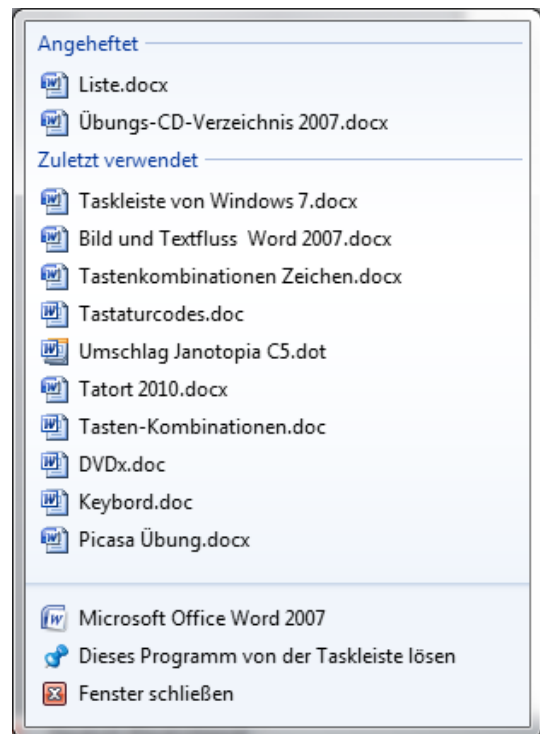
Angeheftet

Liste.docx

Übungs-CD-Verzeichnis 2007.docx

Zuletzt verwendet

Taskleiste von Windows 7.docx

Bild und Textfluss  Word 2007.docx

Tastenkombinationen Zeichen.docx

Tastaturcodes.doc

Umschlag Janotopia C5.dot

Tatort 2010.docx

Tasten-Kombinationen.doc

DVDx.doc

Keybord.doc

Picasa Übung.docx

Microsoft Office Word 2007

Dieses Programm von der Taskleiste lösen

Fenster schließen